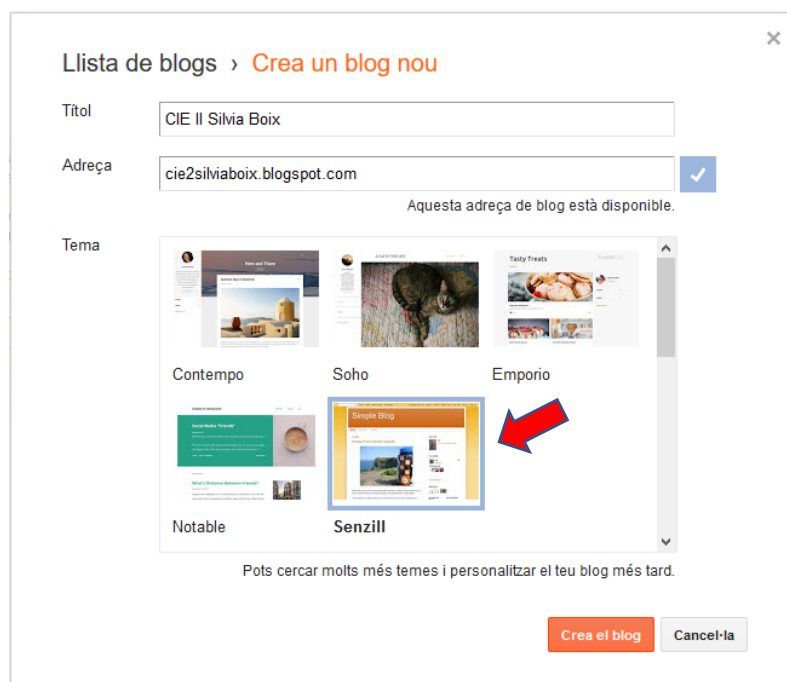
×

Llista de blogs › Crea un blog nou

Títol
CIE II Silvia Boix

Adreça
cie2silviaboix.blogspot.com
Aquesta adreça de blog està disponible.

Tema

Here and There

Tasty Treats

Contempo

Soho

Emporio

Simple Blog

Notable

Senzill

Pots cercar molts més temes i personalitzar el teu blog més tard.

Crea el blog
Cancel·la